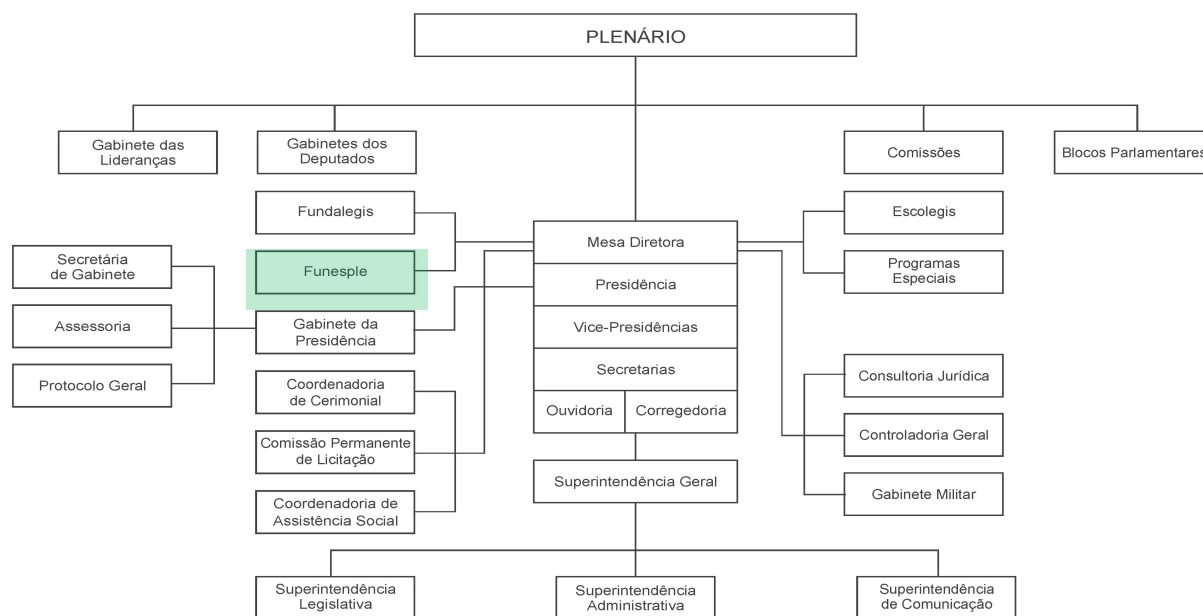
PLENÁRIO

Gabinete das Lideranças

Gabinetes dos Deputados

Comissões

Blocos Parlamentares

Fundalegis

Funesple

Secretária de Gabinete

Assessoria

Protocolo Geral

Gabinete da Presidência

Mesa Diretora

Presidência

Vice-Presidências

Secretarias

Ouvidoria

Corregedoria

Escolegis

Programas Especiais

Consultoria Jurídica

Controladoria Geral

Gabinete Militar

Coordenadoria de Cerimonial

Comissão Permanente de Licitação

Coordenadoria de Assistência Social

Superintendência Geral

Superintendência Legislativa

Superintendência Administrativa

Superintendência de Comunicação